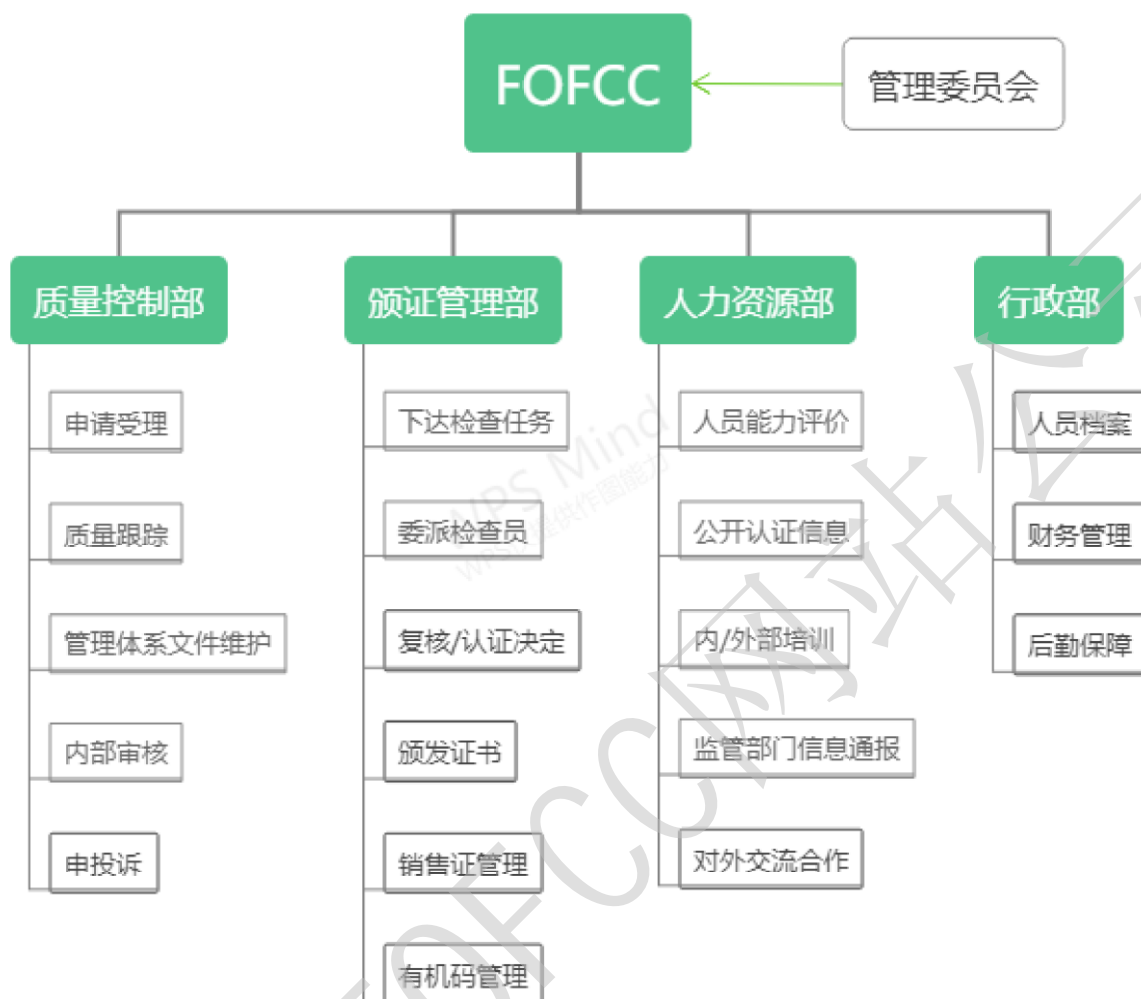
FOFCC

管理委员会

质量控制部

申请受理

质量跟踪

管理体系文件维护

内部审核

申投诉

颁证管理部

下达检查任务

委派检查员

复核/认证决定

颁发证书

销售证管理

有机码管理

人力资源部

人员能力评价

公开认证信息

内/外部培训

监管部门信息通报

对外交流合作

行政部

人员档案

财务管理

后勤保障

WPS Mind

FOFCC网站公